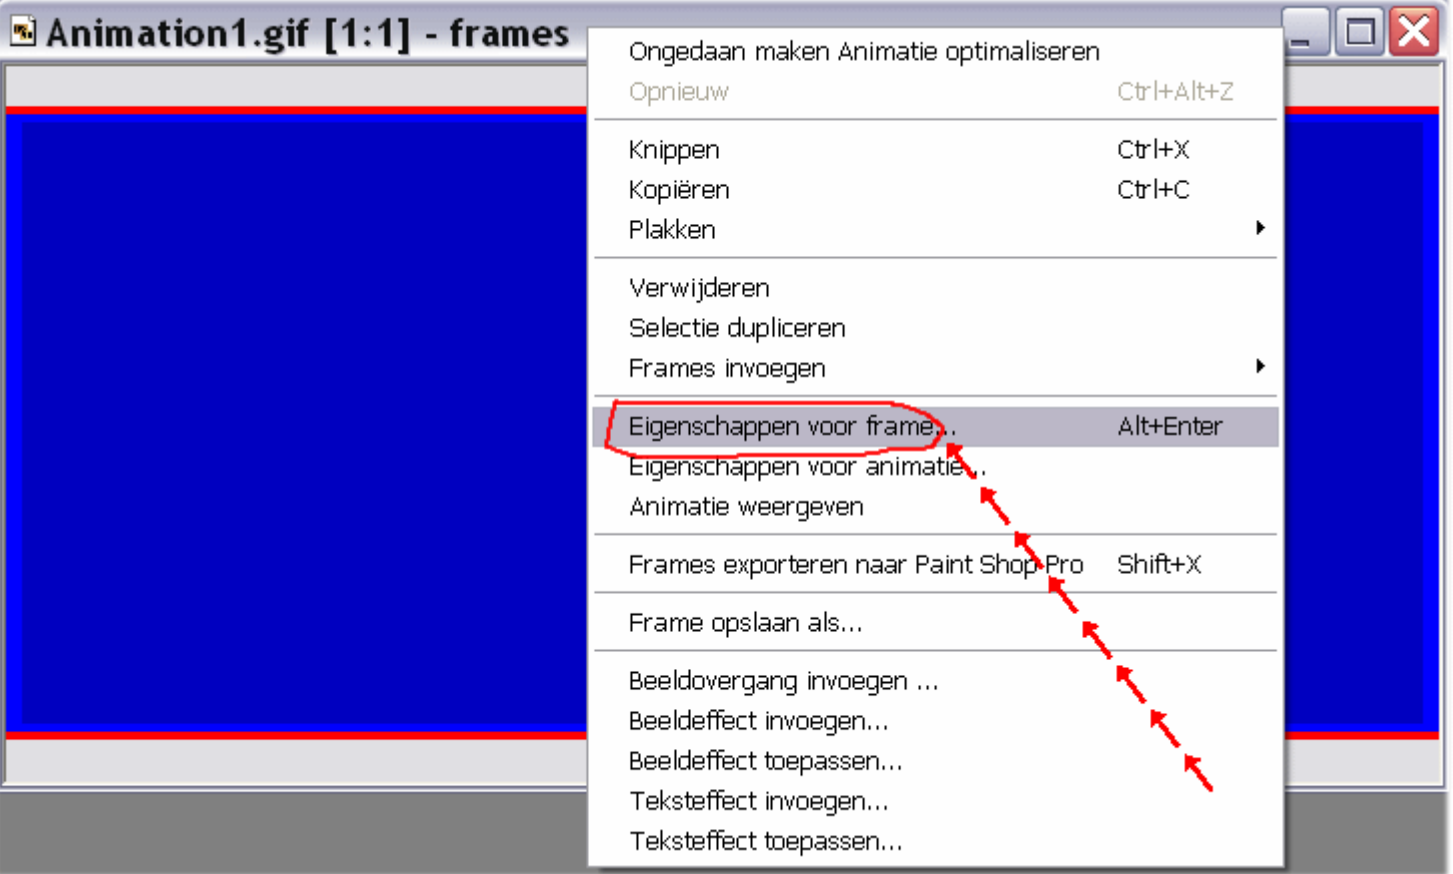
Animation1.gif [1:1] - frames

Ongedaan maken Animatie optimaliseren
Opnieuw Ctrl+Alt+Z

Knippen Ctrl+X
Kopiëren Ctrl+C
Plakken

Verwijderen
Selectie dupliceren
Frames invoegen

Eigenschappen voor frame... Alt+Enter
Eigenschappen voor animatie...
Animatie weergeven

Frames exporteren naar Paint Shop Pro Shift+X

Frame opslaan als...

Beeldovergang invoegen ...
Beeldeffect invoegen...
Beeldeffect toepassen...
Teksteffect invoegen...
Teksteffect toepassen...